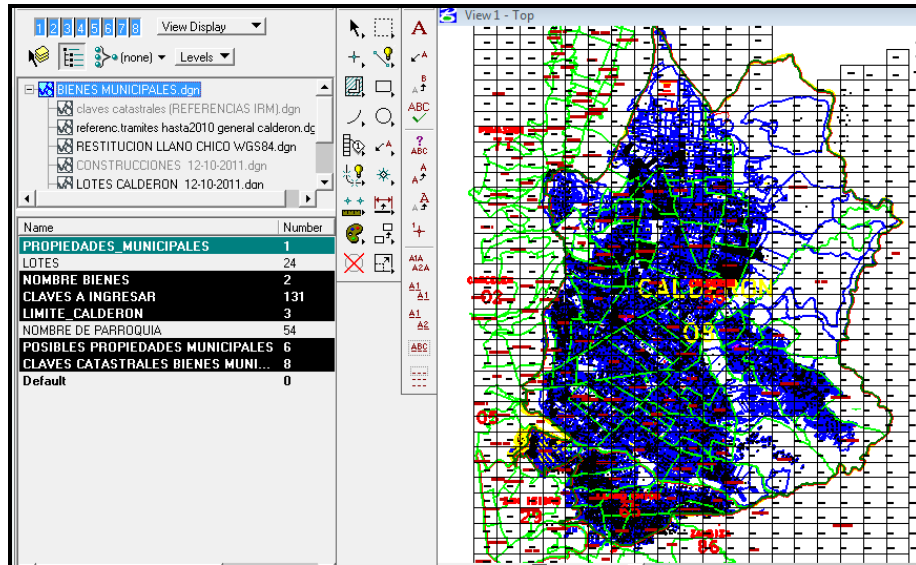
1 2 3 4 5 6 7 8 View Display

(none) Levels

BIENES MUNICIPALES.dgn
claves catastrales (REFERENCIAS IRM).dgn
referenc.tramites hasta2010 general calderon.dg
RESTITUCION LLANO CHICO WGS84.dgn
CONSTRUCCIONES 12-10-2011.dgn
LOTES CALDERON 12-10-2011.dgn

| Name | Number |
|---|---|
| PROPIEDADES_MUNICIPALES | 1 |
| LOTES | 24 |
| NOMBRE BIENES | 2 |
| CLAVES A INGRESAR | 131 |
| LIMITE_CALDERON | 3 |
| NOMBRE DE PARROQUIA | 54 |
| POSIBLES PROPIEDADES MUNICIPALES | 6 |
| CLAVES CATASTRALES BIENES MUNI... | 8 |
| Default | 0 |

View 1 - Top

77

02

CALDERON

05

03

29

65

86